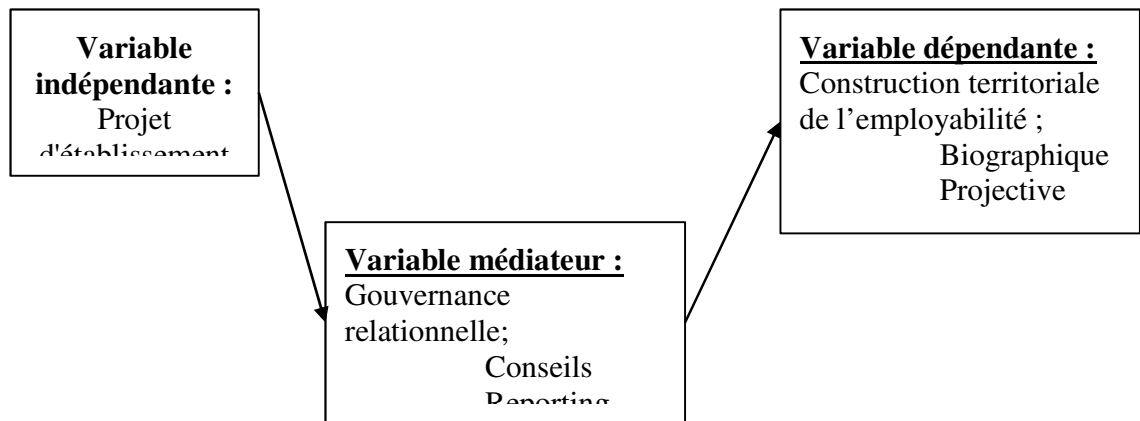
Variable indépendante :
Projet d'établissement

Variable médiateur :
Gouvernance relationnelle;
Conseils
Reporting

Variable dépendante :
Construction territoriale de l'employabilité ;
Biographique
Projective